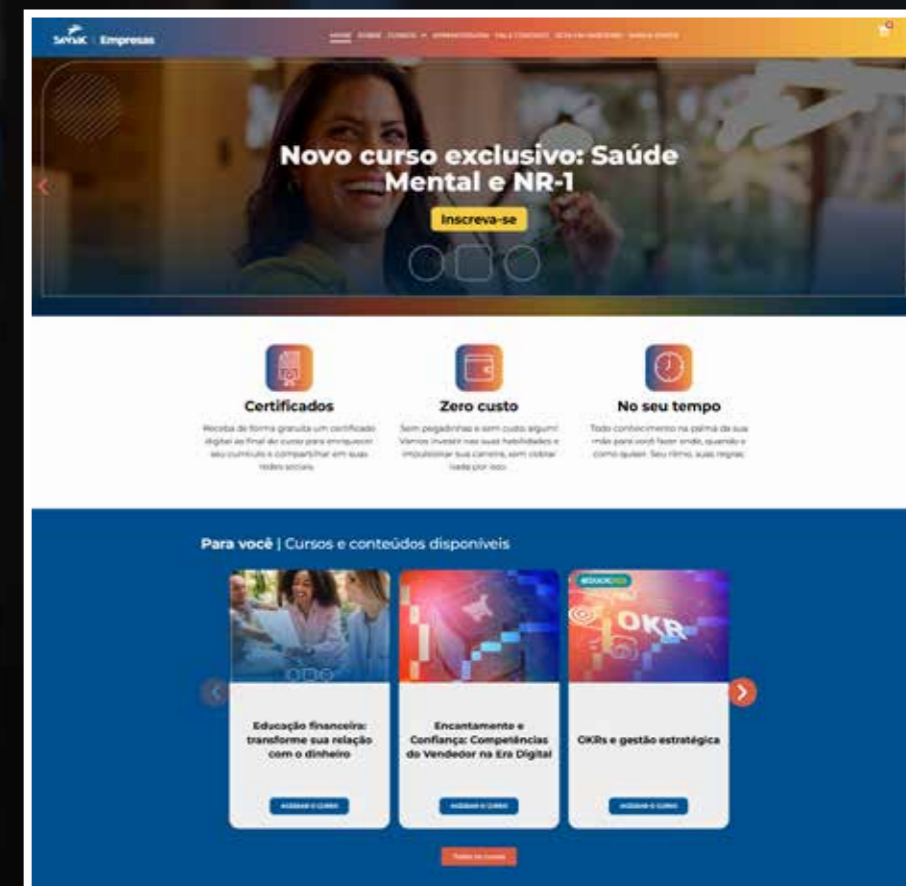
Senac | Empresas

HOME SOBRE CURSOS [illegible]

Novo curso exclusivo: Saúde Mental e NR-1

Inscreva-se

Certificados

Receba de forma gratuita um certificado digital ao final do curso para enriquecer seu currículo e compartilhar em suas redes sociais.

Zero custo

Sem pegadinhas e sem custo algum! Vamos investir nas suas habilidades e impulsionar sua carreira, sem cobrar nada por isso.

No seu tempo

Todo conhecimento na palma da sua mão para você fazer onde, quando e como quiser. Seu ritmo, suas regras.

Para você | Cursos e conteúdos disponíveis

Educação financeira: transforme sua relação com o dinheiro

ACESSAR O CURSO

Encantamento e Confiança: Competências do Vendedor na Era Digital

ACESSAR O CURSO

OKR

OKRs e gestão estratégica

ACESSAR O CURSO

Todos os cursos